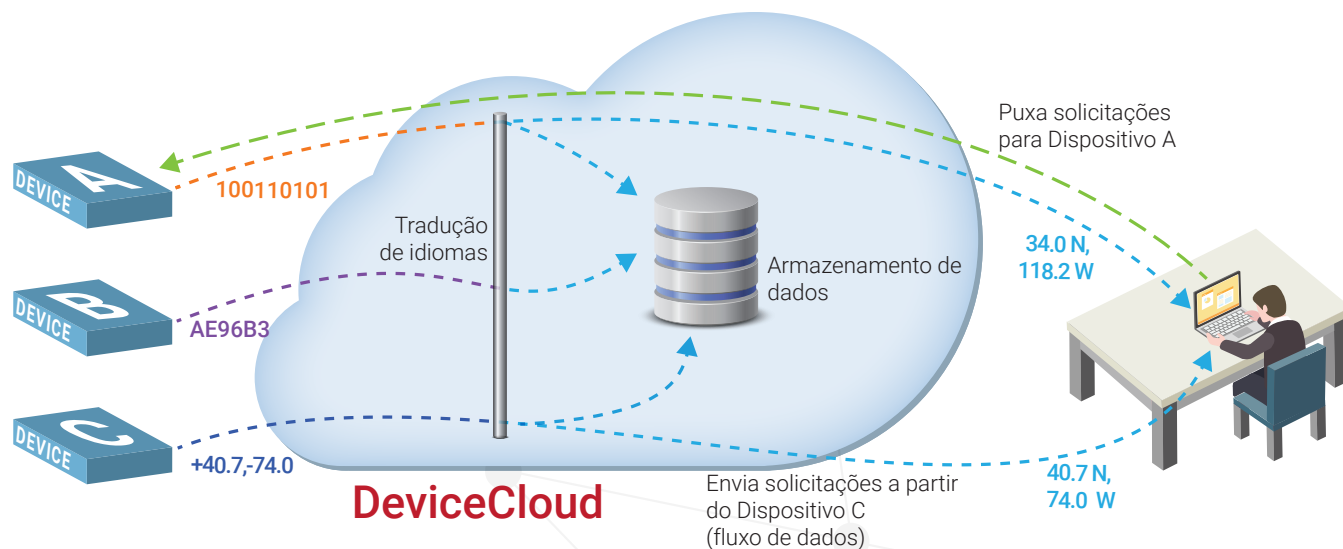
DEVICE A
100110101
DEVICE B
AE96B3
DEVICE C
+40.7,-74.0

Tradução de idiomas

Armazenamento de dados

DeviceCloud

Puxa solicitações para Dispositivo A

34.0 N, 118.2 W

40.7 N, 74.0 W

Envia solicitações a partir do Dispositivo C (fluxo de dados)